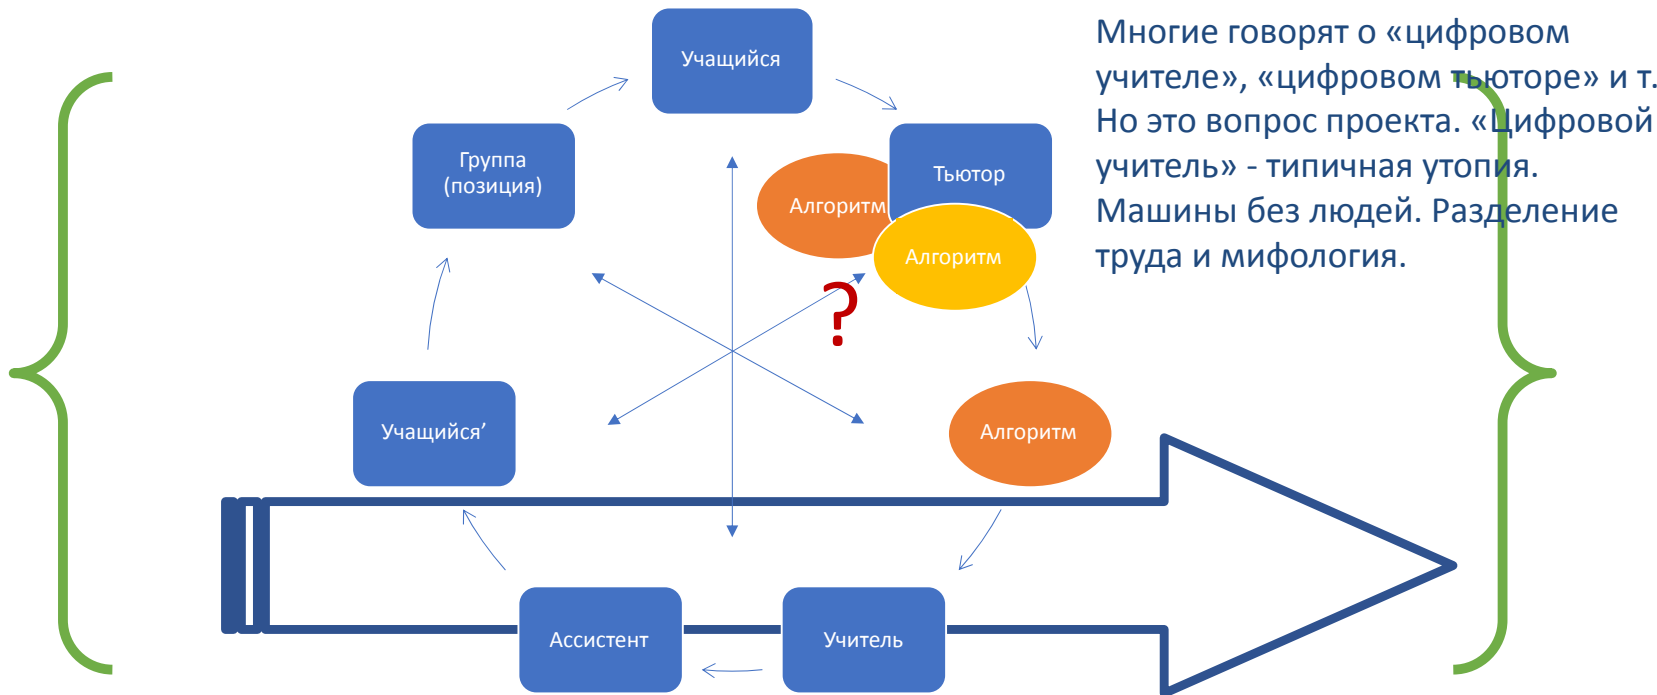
Учащийся

Группа (позиция)

Тьютор

Алгоритм

Алгоритм

?

Алгоритм

Учащийся’

Ассистент

Учитель

Многие говорят о «цифровом учителе», «цифровом тьюторе» и т. Но это вопрос проекта. «Цифровой учитель» - типичная утопия. Машины без людей. Разделение труда и мифология.